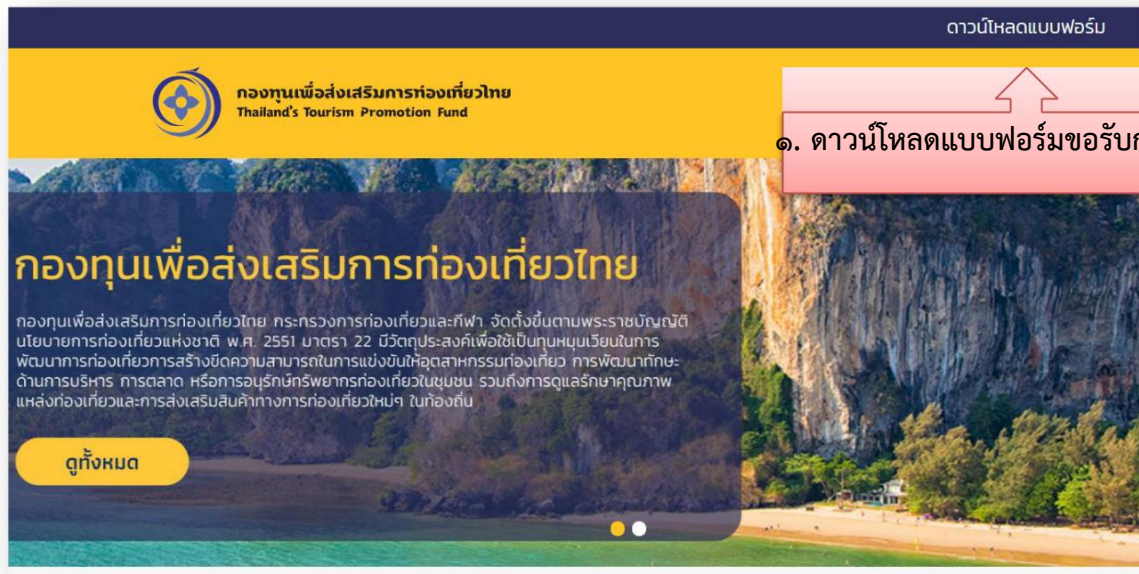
ดาวน์โหลดแบบฟอร์ม

กองทุนเพื่อส่งเสริมการท่องเที่ยวไทย
Thailand's Tourism Promotion Fund

๑. ดาวน์โหลดแบบฟอร์มขอรับก

กองทุนเพื่อส่งเสริมการท่องเที่ยวไทย

กองทุนเพื่อส่งเสริมการท่องเที่ยวไทย กระทรวงการท่องเที่ยวและกีฬา จัดตั้งขึ้นตามพระราชบัญญัตินโยบายการท่องเที่ยวแห่งชาติ พ.ศ. 2551 มาตรา 22 มีวัตถุประสงค์เพื่อใช้เป็นทุนหมุนเวียนในการพัฒนาการท่องเที่ยวการสร้างขีดความสามารถในการแข่งขันให้อุตสาหกรรมท่องเที่ยว การพัฒนาทักษะด้านการบริหาร การตลาด หรือการอนุรักษ์ทรัพยากรท่องเที่ยวในชุมชน รวมถึงการดูแลรักษาคุณภาพแหล่งท่องเที่ยวและการส่งเสริมสินค้าทางการท่องเที่ยวใหม่ๆ ในท้องถิ่น

ดูทั้งหมด